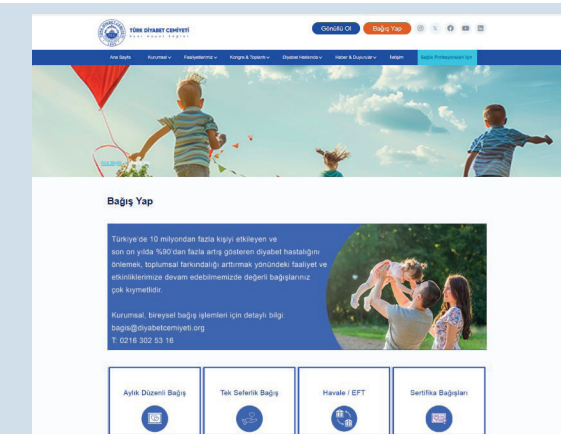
TÜRK DİYABET CEMİYETİ
Kamu Yararına Çalışan Dernek

Gönüllü Ol
Bağış Yap

Ana Sayfa
Kurumsal
Faaliyetlerimiz
Kongre & Toplantı
Diyabet Hakkında
Haber & Duyurular
İletişim
Bağış Portalı

Bağış Yap

Türkiye'de 10 milyondan fazla kişiyi etkileyen ve son on yılda %90'dan fazla artış gösteren diyabet hastalığını önlemek, toplumsal farkındalığı arttırmak yönündeki faaliyet ve etkinliklerimize devam edebilmemizde değerli bağışlarınız çok kıymetlidir.

Kurumsal, bireysel bağış işlemleri için detaylı bilgi:
bagis@diyabetcemiyeti.org
T: 0216 302 53 16

Aylık Düzenli Bağış
Tek Seferlik Bağış
Havale / EFT
Sertifika Bağışları